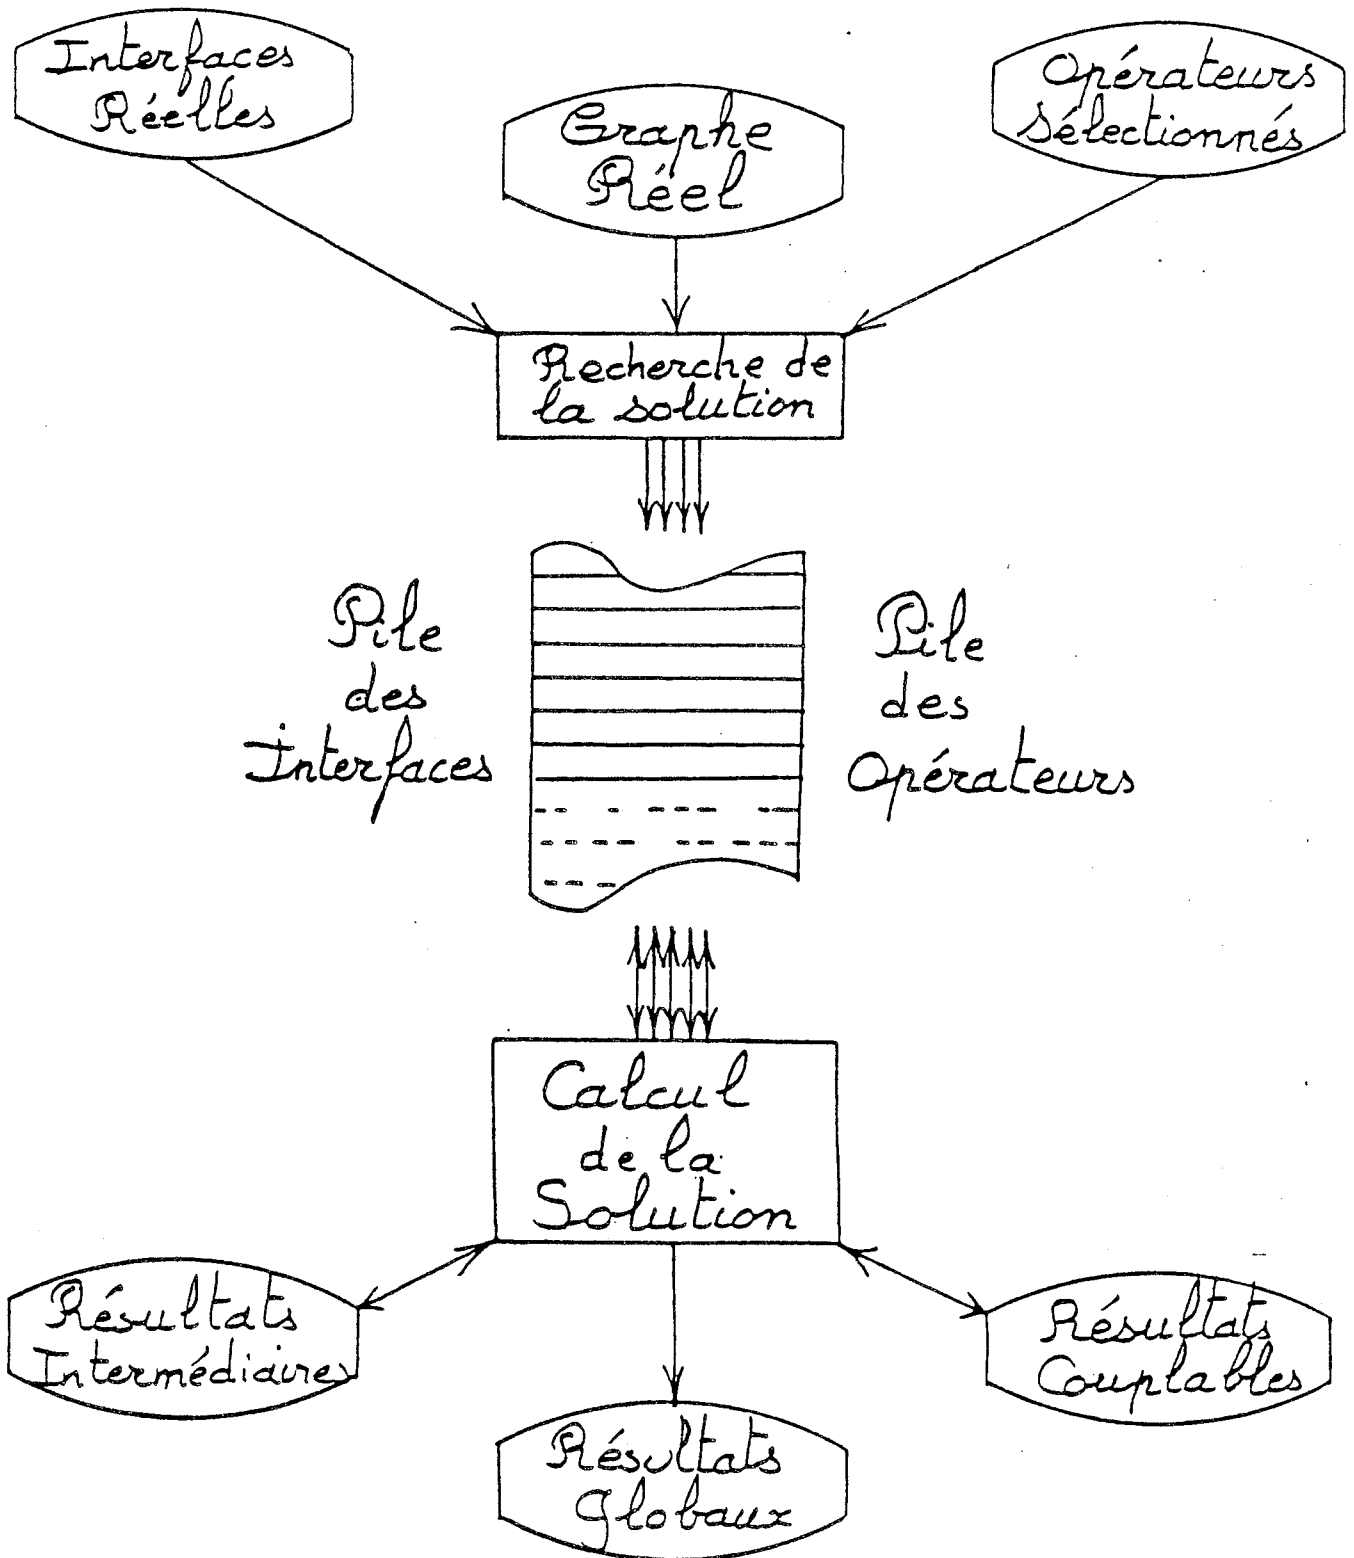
Interfaces Réelles

Graphe Réel

Opérateurs Sélectionnés

Recherche de la solution

Pile des Interfaces

Pile des Opérateurs

Calcul de la Solution

Résultats Intermédiaires

Résultats Globaux

Résultats Couplables